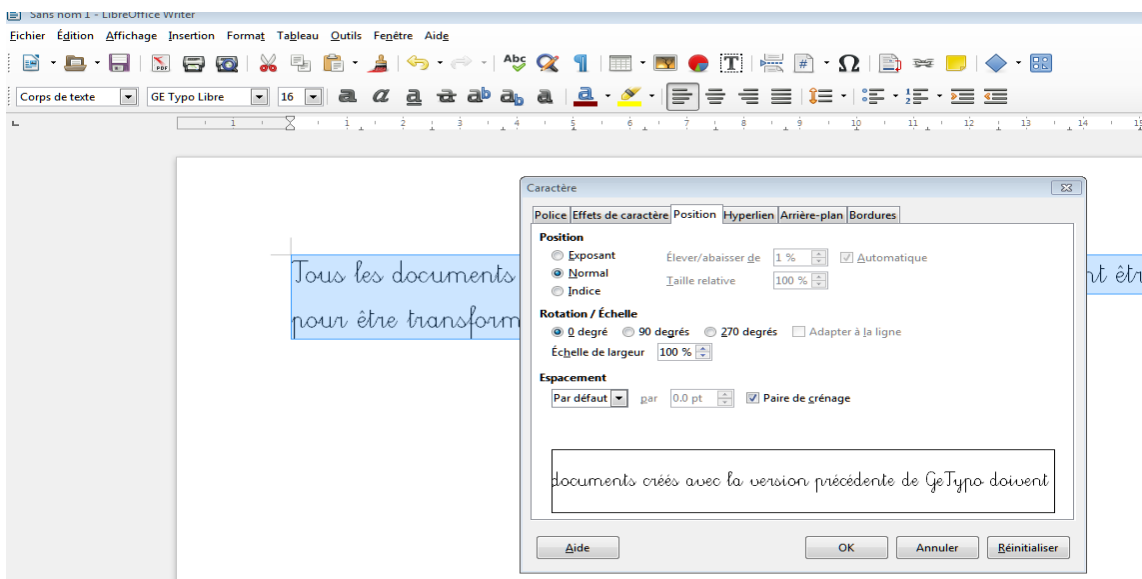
Sans nom 1 - LibreOffice Writer

Fichier Édition Affichage Insertion Format Tableau Outils Fenêtre Aide

Corps de texte GE Typo Libre 16

Tous les documents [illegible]nt êtr

pour être transform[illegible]

Caractère

Police Effets de caractère Position Hyperlien Arrière-plan Bordures

Position

Exposant Élever/abaisser de 1 % Automatique

Normal Taille relative 100 %

Indice

Rotation / Échelle

0 degré 90 degrés 270 degrés Adapter à la ligne

Échelle de largeur 100 %

Espacement

Par défaut par 0.0 pt Paire de crénage

documents créés avec la version précédente de GeTypo doivent

Aide OK Annuler Réinitialiser